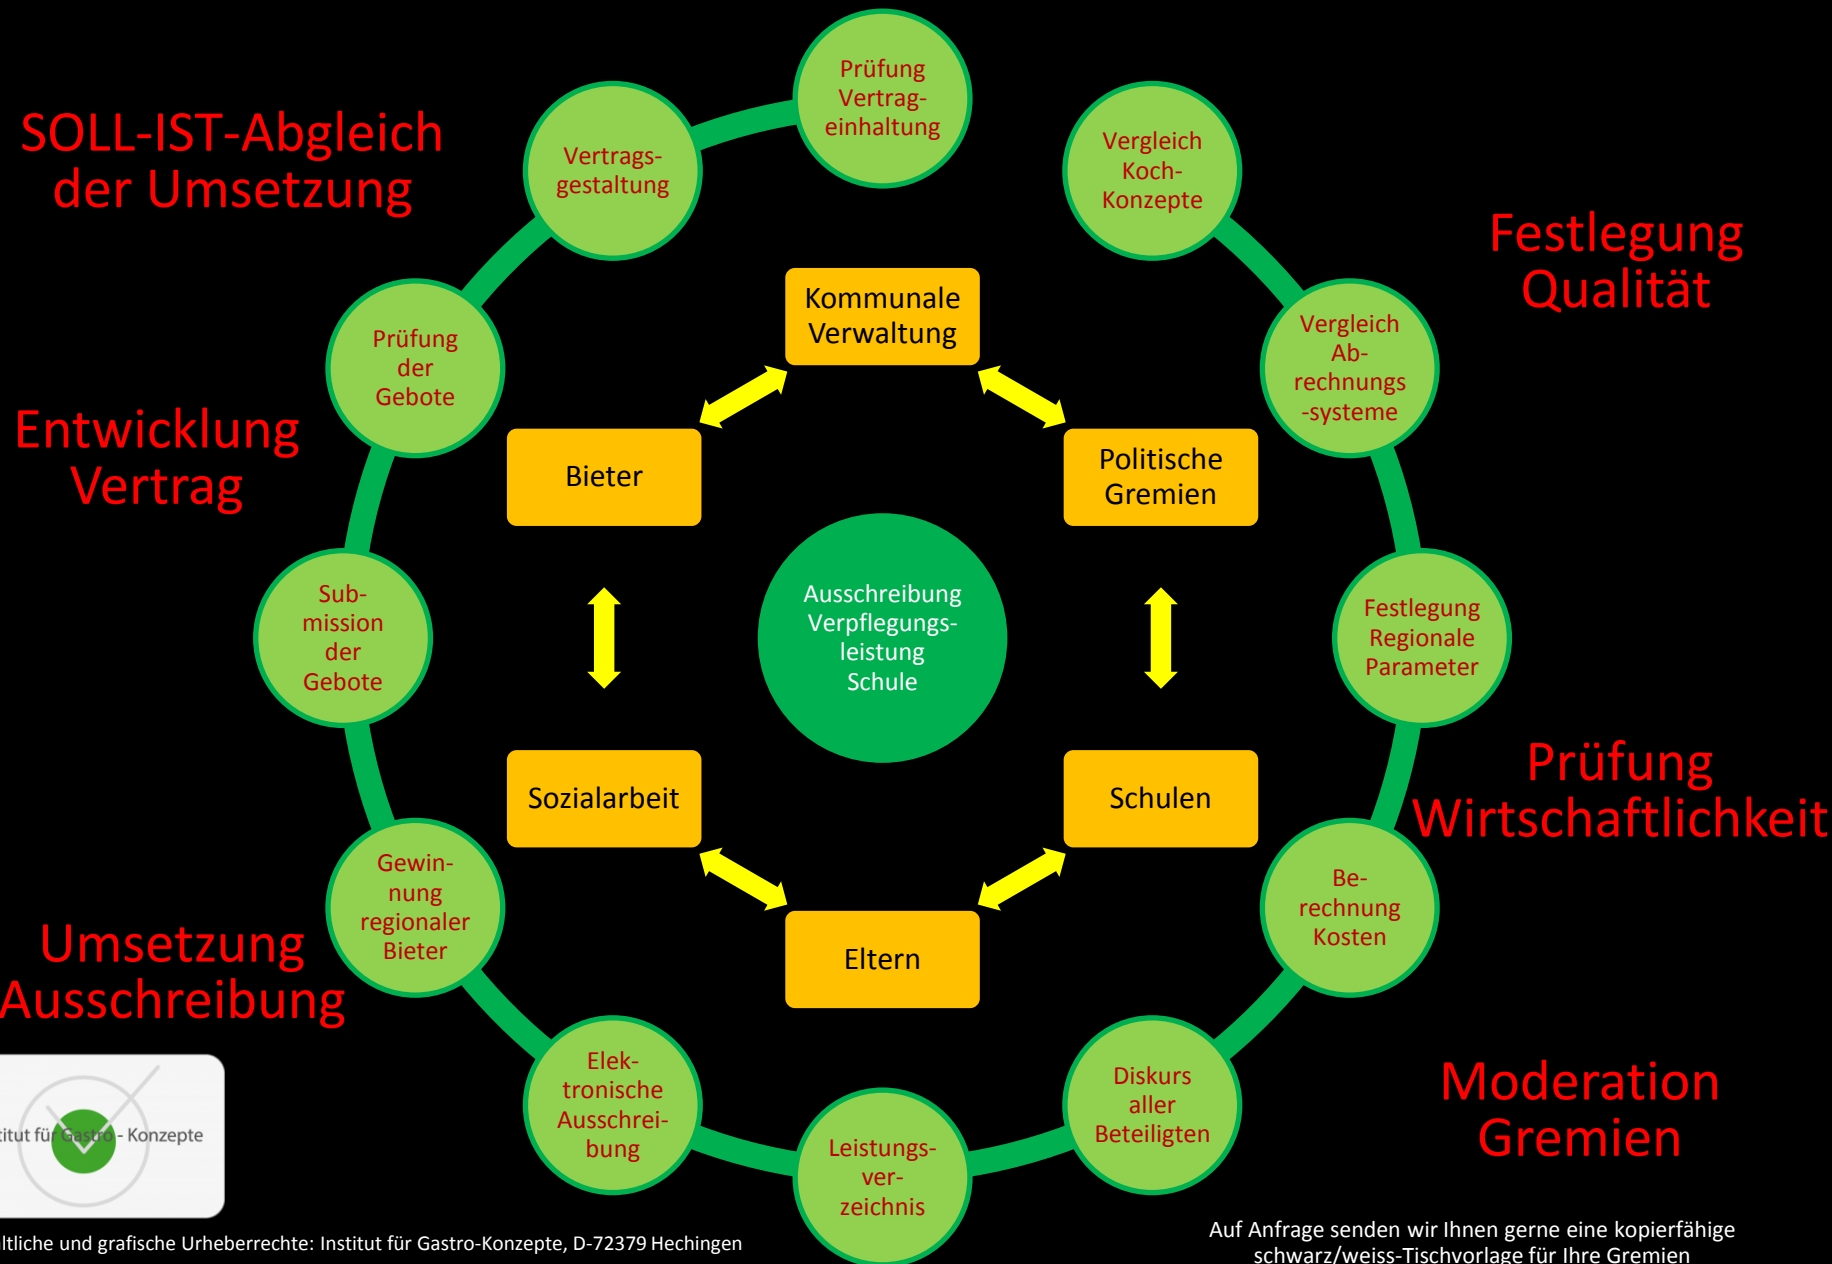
SOLL-IST-Abgleich der Umsetzung

Prüfung Vertrag-einhaltung

Vertrags-gestaltung

Vergleich Koch-Konzepte

Festlegung Qualität

Kommunale Verwaltung

Prüfung der Gebote

Vergleich Ab-rechnungs -systeme

Entwicklung Vertrag

Bieter

Politische Gremien

Sub-mission der Gebote

Ausschreibung Verpflegungs-leistung Schule

Festlegung Regionale Parameter

Prüfung Wirtschaftlichkeit

Sozialarbeit

Schulen

Gewin-nung regionaler Bieter

Be-rechnung Kosten

Umsetzung Ausschreibung

Eltern

Elek-tronische Ausschrei-bung

Diskurs aller Beteiligten

Moderation Gremien

Leistungs-ver-zeichnis

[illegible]itut für Gastro - Konzepte

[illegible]ltliche und grafische Urheberrechte: Institut für Gastro-Konzepte, D-72379 Hechingen

Auf Anfrage senden wir Ihnen gerne eine kopierfähige schwarz/weiss-Tischvorlage für Ihre Gremien